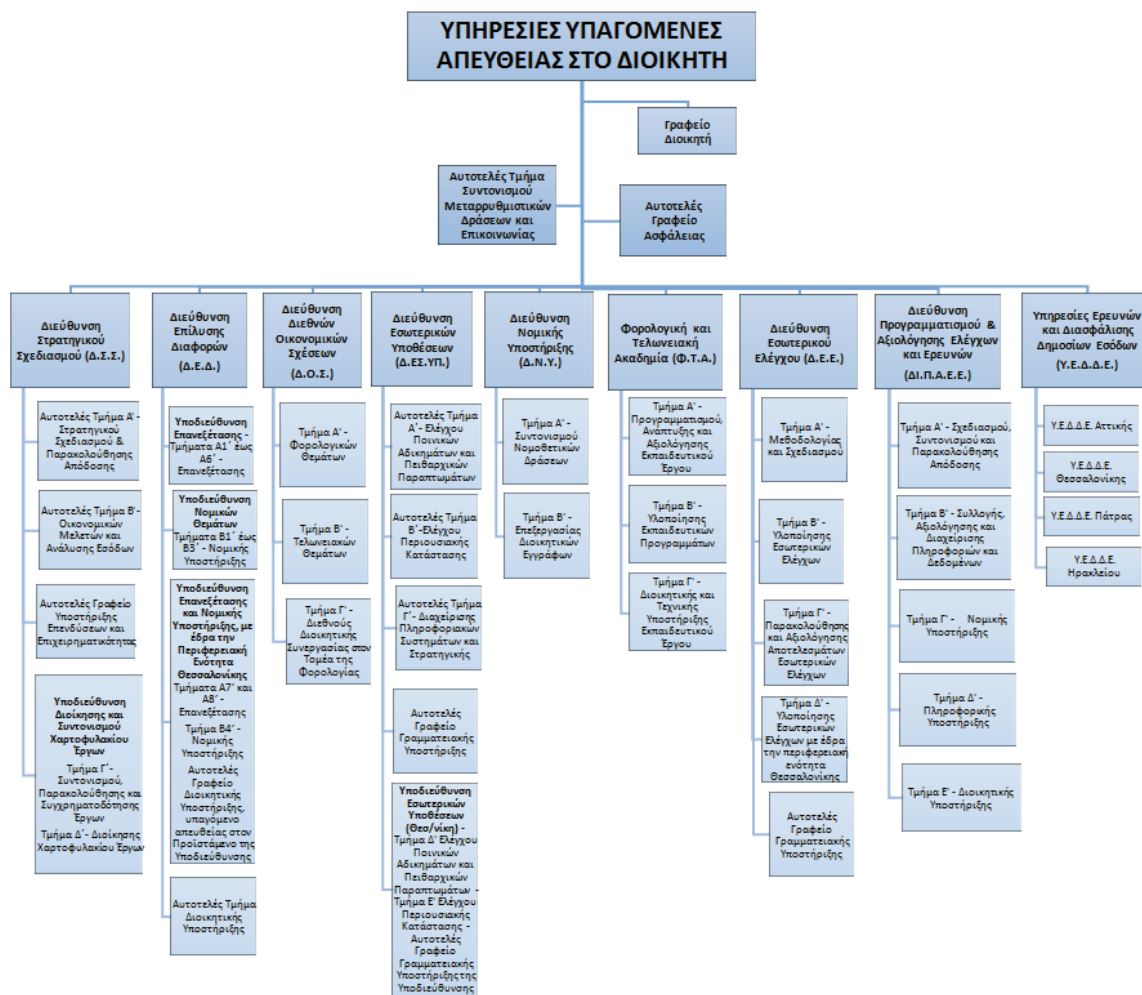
ΥΠΗΡΕΣΙΕΣ ΥΠΑΓΟΜΕΝΕΣ ΑΠΕΥΘΕΙΑΣ ΣΤΟ ΔΙΟΙΚΗΤΗ

Γραφείο Διοικητή

Αυτοτελές Τμήμα Συντονισμού Μεταρρυθμιστικών Δράσεων και Επικοινωνίας

Αυτοτελές Γραφείο Ασφάλειας

Διεύθυνση Στρατηγικού Σχεδιασμού (Δ.Σ.Σ.)

Αυτοτελές Τμήμα Α' - Στρατηγικού Σχεδιασμού & Παρακολούθησης Απόδοσης

Αυτοτελές Τμήμα Β' - Οικονομικών Μελετών και Ανάλυσης Εσόδων

Αυτοτελές Γραφείο Υποστήριξης Επενδύσεων και Επιχειρηματικότητας

Υποδιεύθυνση Διοίκησης και Συντονισμού Χαρτοφυλακίου Έργων
Τμήμα Γ' - Συντονισμού, Παρακολούθησης και Συγχρηματοδότησης Έργων
Τμήμα Δ' - Διοίκησης Χαρτοφυλακίου Έργων

Διεύθυνση Επίλυσης Διαφορών (Δ.Ε.Δ.)

Υποδιεύθυνση Επανεξέτασης - Τμήματα Α1' έως Α6' - Επανεξέτασης

Υποδιεύθυνση Νομικών Θεμάτων Τμήματα Β1' έως Β3' - Νομικής Υποστήριξης

Υποδιεύθυνση Επανεξέτασης και Νομικής Υποστήριξης, με έδρα την Περιφερειακή Ενότητα Θεσσαλονίκης Τμήματα Α7' και Α8' - Επανεξέτασης
Τμήμα Β4' - Νομικής Υποστήριξης
Αυτοτελές Γραφείο Διοικητικής Υποστήριξης, υπαγόμενο απευθείας στον Προϊστάμενο της Υποδιεύθυνσης

Αυτοτελές Τμήμα Διοικητικής Υποστήριξης

Διεύθυνση Διεθνών Οικονομικών Σχέσεων (Δ.Ο.Σ.)

Τμήμα Α' - Φορολογικών Θεμάτων

Τμήμα Β' - Τελωνειακών Θεμάτων

Τμήμα Γ' - Διεθνούς Διοικητικής Συνεργασίας στον Τομέα της Φορολογίας

Διεύθυνση Εσωτερικών Υποθέσεων (Δ.ΕΣ.ΥΠ.)

Αυτοτελές Τμήμα Α' - Ελέγχου Ποινικών Αδικημάτων και Πειθαρχικών Παραπτωμάτων

Αυτοτελές Τμήμα Β'-Ελέγχου Περιουσιακής Κατάστασης

Αυτοτελές Τμήμα Γ' - Διαχείρισης Πληροφοριακών Συστημάτων και Στρατηγικής

Αυτοτελές Γραφείο Γραμματειακής Υποστήριξης

Υποδιεύθυνση Εσωτερικών Υποθέσεων (Θεσ/νίκη) - Τμήμα Δ' Ελέγχου Ποινικών Αδικημάτων και Πειθαρχικών Παραπτωμάτων - Τμήμα Ε' Ελέγχου Περιουσιακής Κατάστασης - Αυτοτελές Γραφείο Γραμματειακής Υποστήριξης της Υποδιεύθυνσης

Διεύθυνση Νομικής Υποστήριξης (Δ.Ν.Υ.)

Τμήμα Α' - Συντονισμού Νομοθετικών Δράσεων

Τμήμα Β' - Επεξεργασίας Διοικητικών Εγγράφων

Φορολογική και Τελωνειακή Ακαδημία (Φ.Τ.Α.)

Τμήμα Α' - Προγραμματισμού, Ανάπτυξης και Αξιολόγησης Εκπαιδευτικού Έργου

Τμήμα Β' - Υλοποίησης Εκπαιδευτικών Προγραμμάτων

Τμήμα Γ' - Διοικητικής και Τεχνικής Υποστήριξης Εκπαιδευτικού Έργου

Διεύθυνση Εσωτερικού Ελέγχου (Δ.Ε.Ε.)

Τμήμα Α' - Μεθοδολογίας και Σχεδιασμού

Τμήμα Β' - Υλοποίησης Εσωτερικών Ελέγχων

Τμήμα Γ' - Παρακολούθησης και Αξιολόγησης Αποτελεσμάτων Εσωτερικών Ελέγχων

Τμήμα Δ' - Υλοποίησης Εσωτερικών Ελέγχων με έδρα την περιφερειακή ενότητα Θεσσαλονίκης

Αυτοτελές Γραφείο Γραμματειακής Υποστήριξης

Διεύθυνση Προγραμματισμού & Αξιολόγησης Ελέγχων και Ερευνών (ΔΙ.Π.Α.Ε.Ε.)

Τμήμα Α' - Σχεδιασμού, Συντονισμού και Παρακολούθησης Απόδοσης

Τμήμα Β' - Συλλογής, Αξιολόγησης και Διαχείρισης Πληροφοριών και Δεδομένων

Τμήμα Γ' - Νομικής Υποστήριξης

Τμήμα Δ' - Πληροφορικής Υποστήριξης

Τμήμα Ε' - Διοικητικής Υποστήριξης

Υπηρεσίες Ερευνών και Διασφάλισης Δημοσίων Εσόδων (Υ.Ε.Δ.Δ.Ε.)

Υ.Ε.Δ.Δ.Ε. Αττικής

Υ.Ε.Δ.Δ.Ε. Θεσσαλονίκης

Υ.Ε.Δ.Δ.Ε. Πάτρας

Υ.Ε.Δ.Δ.Ε. Ηρακλείου